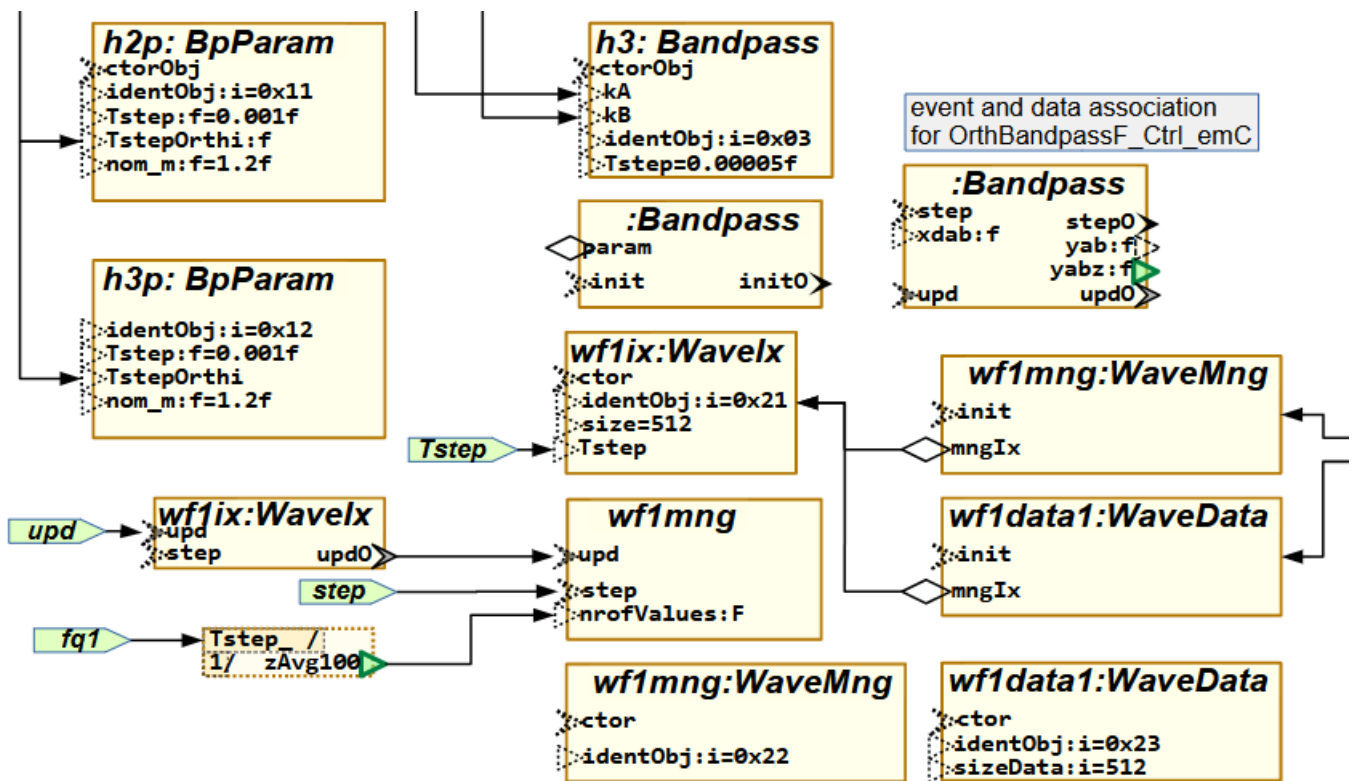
h2p: BpParam
ctorObj
identObj:i=0x11
Tstep:f=0.001f
TstepOrthi:f
nom_m:f=1.2f

h3: Bandpass
ctorObj
kA
kB
identObj:i=0x03
Tstep=0.00005f

event and data association for OrthBandpassF_Ctrl_emC

:Bandpass
param
init
initO

:Bandpass
step
xdab:f
upd
stepO
yab:f
yabz:f
updO

h3p: BpParam
identObj:i=0x12
Tstep:f=0.001f
TstepOrthi
nom_m:f=1.2f

wf1ix:WaveIx
ctor
identObj:i=0x21
size=512
Tstep

Tstep

wf1mng:WaveMng
init
mngIx

upd

wf1ix:WaveIx
upd
step
updO

wf1mng
upd
step
nrofValues:F

wf1data1:WaveData
init
mngIx

step

fq1

Tstep_ /
1/ zAvg100

wf1mng:WaveMng
ctor
identObj:i=0x22

wf1data1:WaveData
ctor
identObj:i=0x23
sizeData:i=512